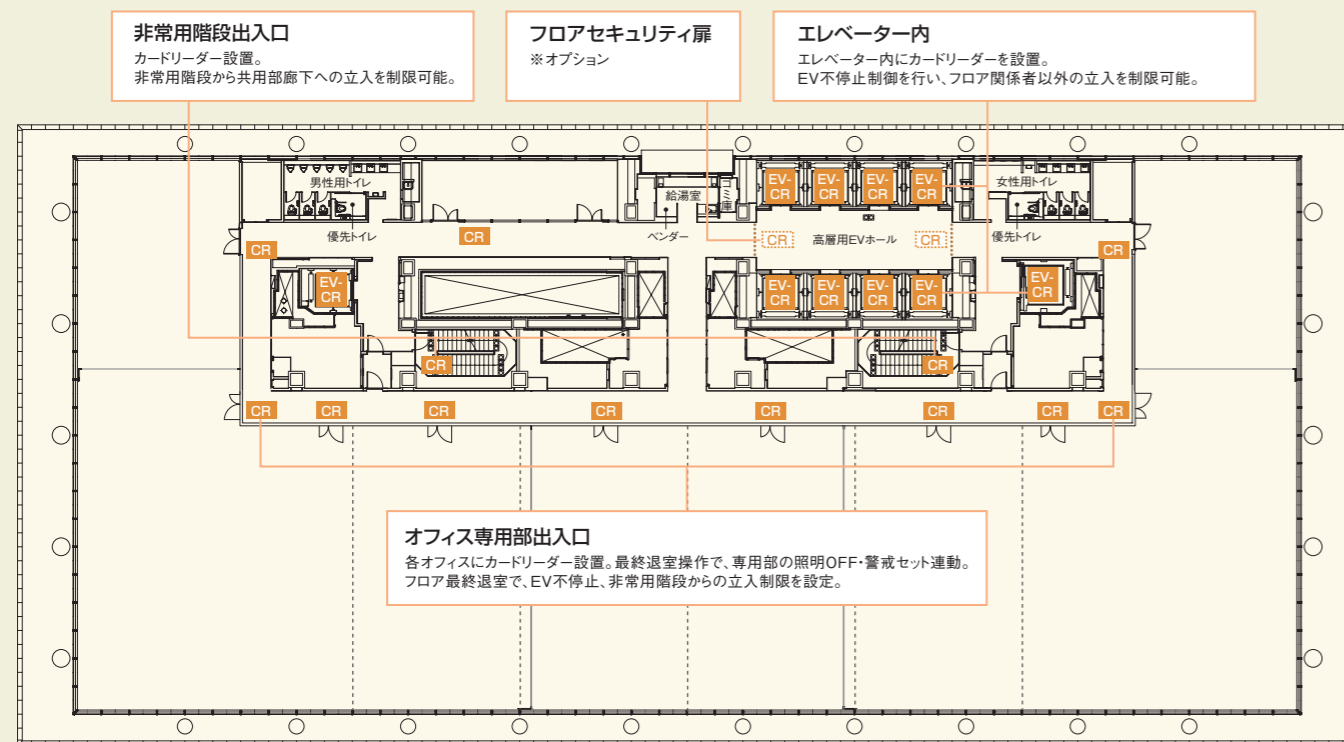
非常用階段出入口
カードリーダー設置。
非常用階段から共用部廊下への立入を制限可能。

フロアセキュリティ扉
※オプション

エレベーター内
エレベーター内にカードリーダーを設置。
EV不停止制御を行い、フロア関係者以外の立入を制限可能。

男性用トイレ
給湯室
ゴミ庫
EV-CR
EV-CR
EV-CR
EV-CR
女性用トイレ
CR
優先トイレ
CR
ベンダー
CR
高層用EVホール
CR
優先トイレ
CR
EV-CR
EV-CR
EV-CR
EV-CR
EV-CR
EV-CR
CR
CR
CR
CR
CR
CR
CR
CR
CR
CR

オフィス専用部出入口
各オフィスにカードリーダー設置。最終退室操作で、専用部の照明OFF・警戒セット連動。
フロア最終退室で、EV不停止、非常用階段からの立入制限を設定。